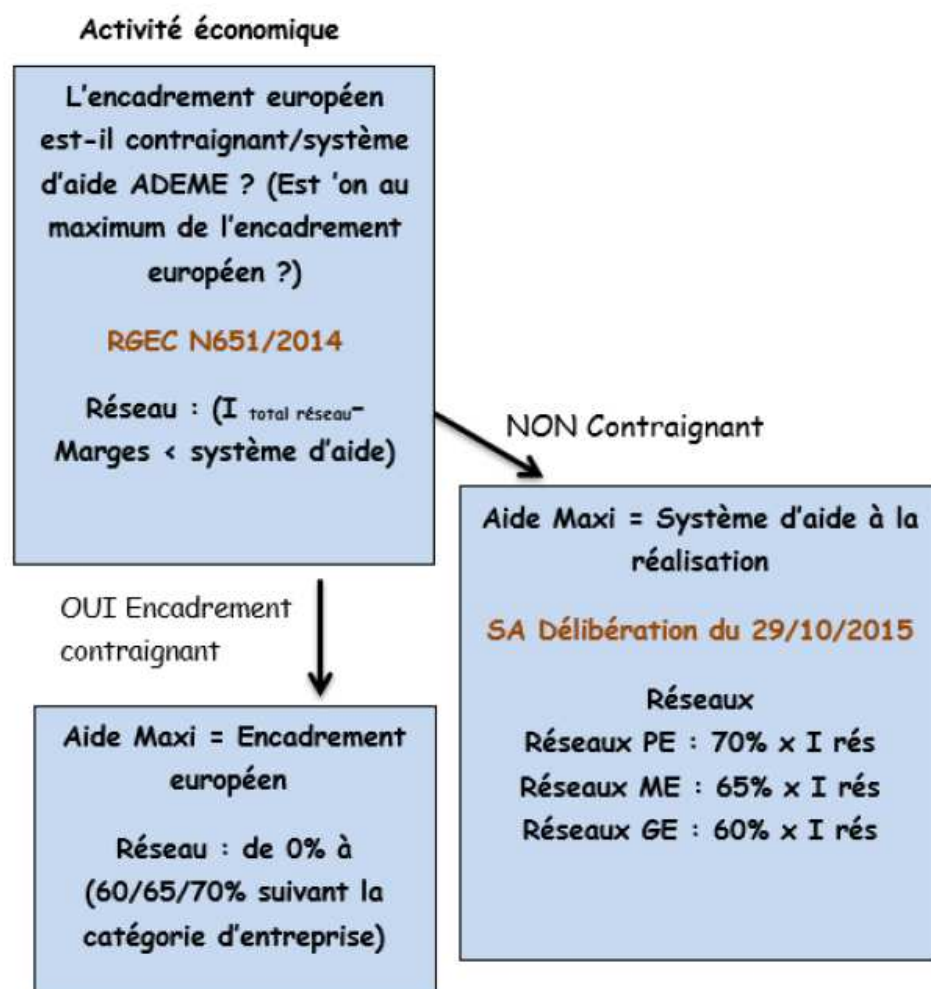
Activité économique

L'encadrement européen est-il contraignant/système d'aide ADEME ? (Est 'on au maximum de l'encadrement européen ?)

RGEC N651/2014

Réseau : ($I_{\text{total réseau}}$- Marges < système d'aide)

NON Contraignant

Aide Maxi = Système d'aide à la réalisation

SA Délibération du 29/10/2015

Réseaux
Réseaux PE : 70% x I rés
Réseaux ME : 65% x I rés
Réseaux GE : 60% x I rés

OUI Encadrement contraignant

Aide Maxi = Encadrement européen

Réseau : de 0% à (60/65/70% suivant la catégorie d'entreprise)